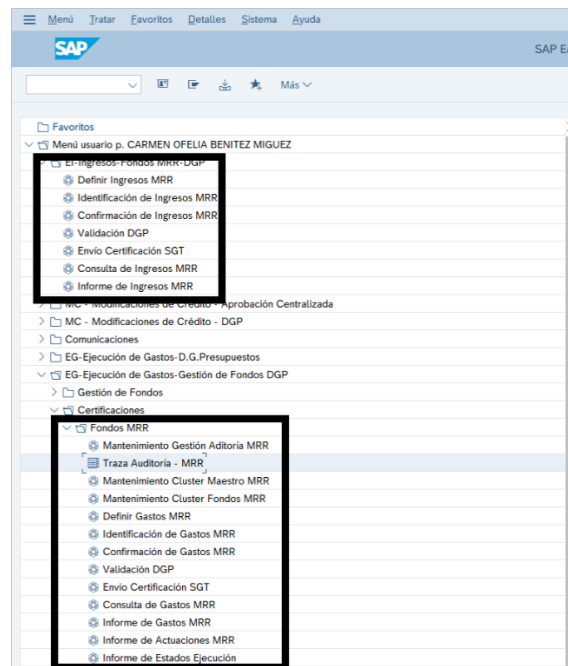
Menú Tratar Favoritos Detalles Sistema Ayuda

SAP

SAP E

Más

Favoritos
Menú usuario p. CARMEN OFELIA BENITEZ MIGUEZ
EI-Ingresos-Fondos MRR-DGP
Definir Ingresos MRR
Identificación de Ingresos MRR
Confirmación de Ingresos MRR
Validación DGP
Envío Certificación SGT
Consulta de Ingresos MRR
Informe de Ingresos MRR
MC - Modificaciones de Crédito - Aprobación Centralizada
MC - Modificaciones de Crédito - DGP
Comunicaciones
EG-Ejecución de Gastos-D.G.Presupuestos
EG-Ejecución de Gastos-Gestión de Fondos DGP
Gestión de Fondos
Certificaciones
Fondos MRR
Mantenimiento Gestión Aditoría MRR
Traza Auditoría - MRR
Mantenimiento Cluster Maestro MRR
Mantenimiento Cluster Fondos MRR
Definir Gastos MRR
Identificación de Gastos MRR
Confirmación de Gastos MRR
Validación DGP
Envio Certificación SGT
Consulta de Gastos MRR
Informe de Gastos MRR
Informe de Actuaciones MRR
Informe de Estados Ejecución